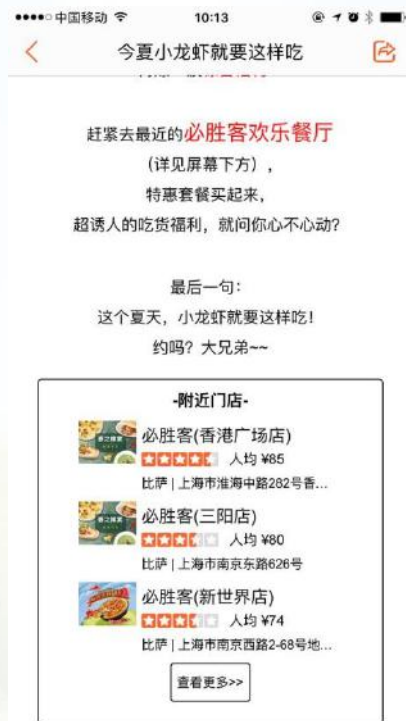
●●●●○ 中国移动 10:13

今夏小龙虾就要这样吃

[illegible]

赶紧去最近的必胜客欢乐餐厅
(详见屏幕下方),
特惠套餐买起来,
超诱人的吃货福利,就问你心不心动?

最后一句:
这个夏天,小龙虾就要这样吃!
约吗?大兄弟~~

-附近门店-

必胜客(香港广场店)
人均 ¥85
比萨 | 上海市淮海中路282号香...

必胜客(三阳店)
人均 ¥80
比萨 | 上海市南京东路626号

必胜客(新世界店)
人均 ¥74
比萨 | 上海市南京西路2-68号地...

查看更多>>